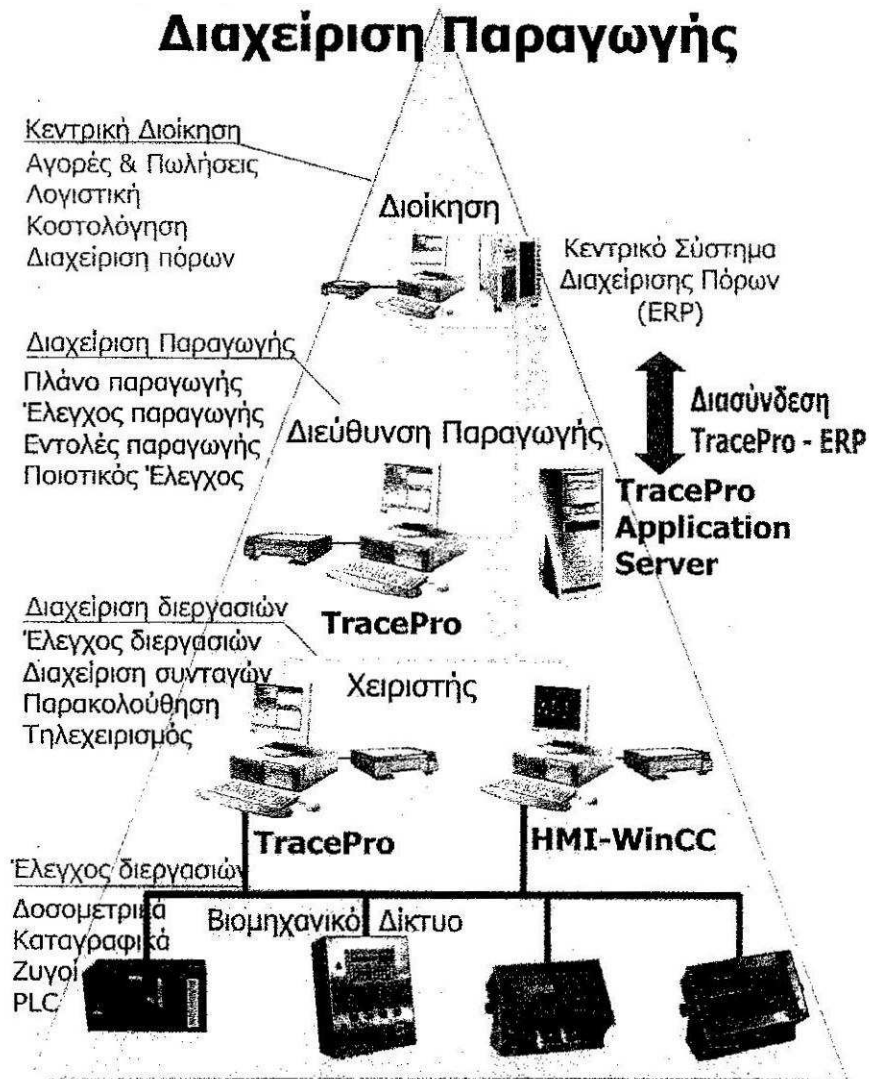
Διαχείριση Παραγωγής

Κεντρική Διοίκηση
Αγορές & Πωλήσεις
Λογιστική
Κοστολόγηση
Διαχείριση πόρων

Διοίκηση

Κεντρικό Σύστημα
Διαχείρισης Πόρων
(ERP)

Διαχείριση Παραγωγής
Πλάνο παραγωγής
Έλεγχος παραγωγής
Εντολές παραγωγής
Ποιοτικός Έλεγχος

Διεύθυνση Παραγωγής

Διασύνδεση
TracePro - ERP

TracePro
Application
Server

TracePro

Διαχείριση διεργασιών
Έλεγχος διεργασιών
Διαχείριση συνταγών
Παρακολούθηση
Τηλεχειρισμός

Χειριστής

TracePro

HMI-WinCC

Έλεγχος διεργασιών
Δοσομετρικά
Καταγραφικά
Ζυγοί
PLC

Βιομηχανικό Δίκτυο